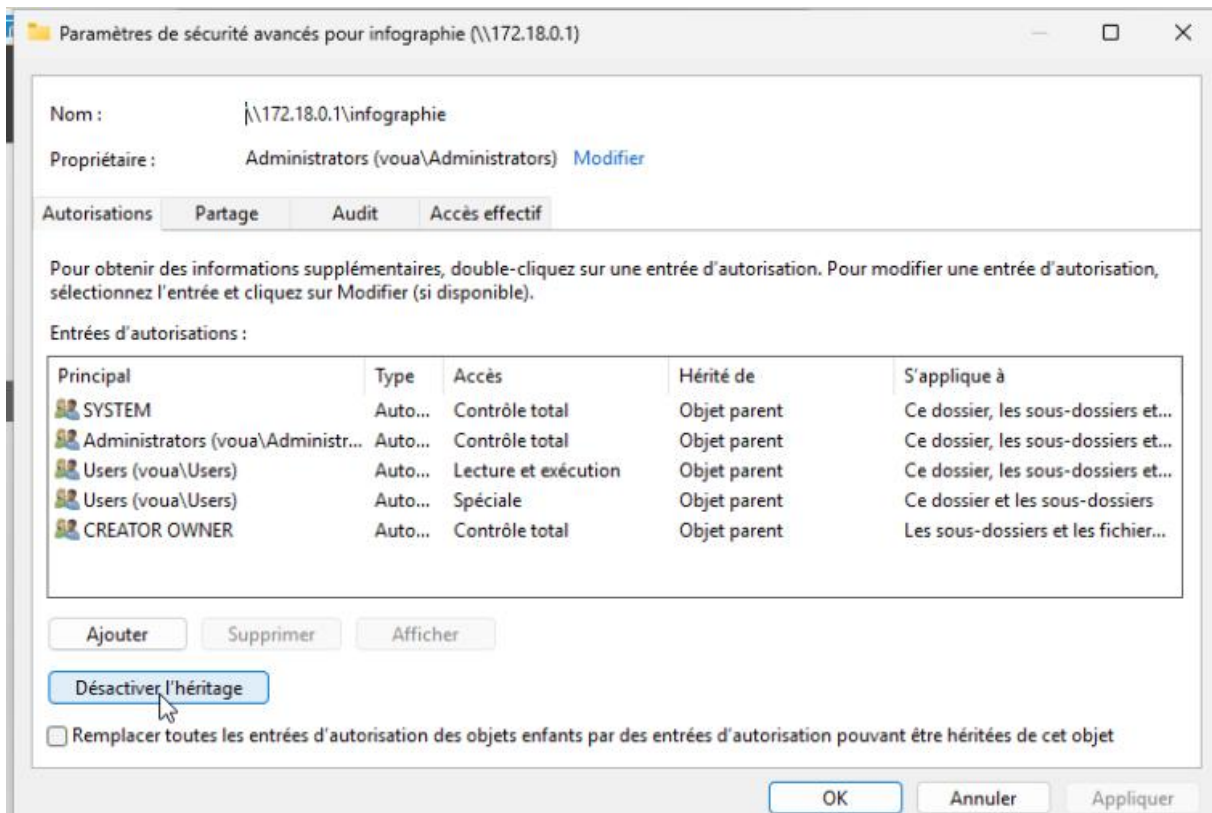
Paramètres de sécurité avancés pour infographie (\\172.18.0.1)

Nom : \\172.18.0.1\infographie

Propriétaire : Administrators (voua\Administrators) Modifier

Autorisations | Partage | Audit | Accès effectif

Pour obtenir des informations supplémentaires, double-cliquez sur une entrée d'autorisation. Pour modifier une entrée d'autorisation, sélectionnez l'entrée et cliquez sur Modifier (si disponible).

Entrées d'autorisations :

| Principal | Type | Accès | Hérité de | S'applique à |
|---|---|---|---|---|
| SYSTEM | Auto... | Contrôle total | Objet parent | Ce dossier, les sous-dossiers et... |
| Administrators (voua\Administr... | Auto... | Contrôle total | Objet parent | Ce dossier, les sous-dossiers et... |
| Users (voua\Users) | Auto... | Lecture et exécution | Objet parent | Ce dossier, les sous-dossiers et... |
| Users (voua\Users) | Auto... | Spéciale | Objet parent | Ce dossier et les sous-dossiers |
| CREATOR OWNER | Auto... | Contrôle total | Objet parent | Les sous-dossiers et les fichier... |

Ajouter | Supprimer | Afficher

Désactiver l'héritage

Remplacer toutes les entrées d'autorisation des objets enfants par des entrées d'autorisation pouvant être héritées de cet objet

OK | Annuler | Appliquer